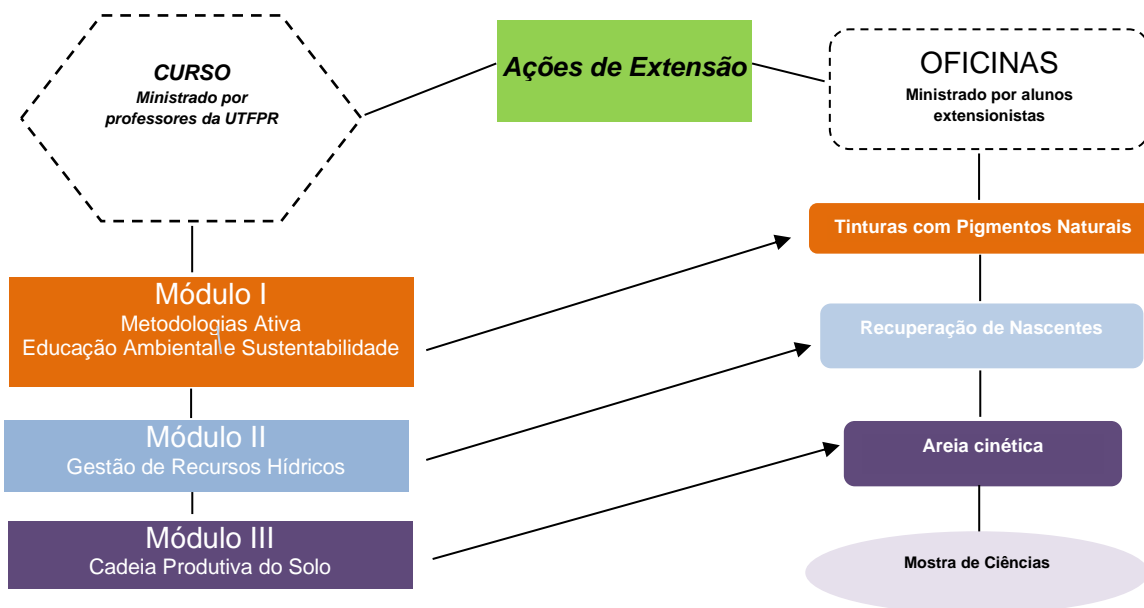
CURSO
Ministrado por professores da UTFPR

Ações de Extensão

OFICINAS
Ministrado por alunos extensionistas

Módulo I
Metodologias Ativa
Educação Ambiental e Sustentabilidade

Módulo II
Gestão de Recursos Hídricos

Módulo III
Cadeia Produtiva do Solo

Tinturas com Pigmentos Naturais

Recuperação de Nascentes

Areia cinética

Mostra de Ciências